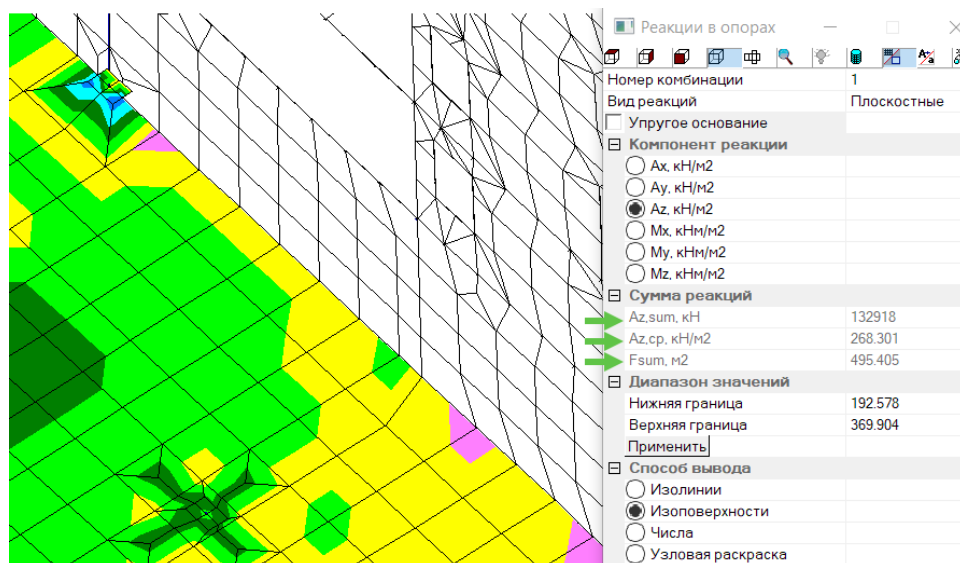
Реакции в опорах

| | |
|---|---|
| Номер комбинации | 1 |
| Вид реакций | Плоскостные |
| Упругое основание | |
| Компонент реакции | |
| Ax, кН/м2 | |
| Ay, кН/м2 | |
| Az, кН/м2 | |
| Mx, кНм/м2 | |
| My, кНм/м2 | |
| Mz, кНм/м2 | |
| Сумма реакций | |
| Az,sum, кН | 132918 |
| Az,ср, кН/м2 | 268.301 |
| Fsum, м2 | 495.405 |
| Диапазон значений | |
| Нижняя граница | 192.578 |
| Верхняя граница | 369.904 |
| Применить | |
| Способ вывода | |
| Изолинии | |
| Изоповерхности | |
| Числа | |
| Узловая раскраска | |